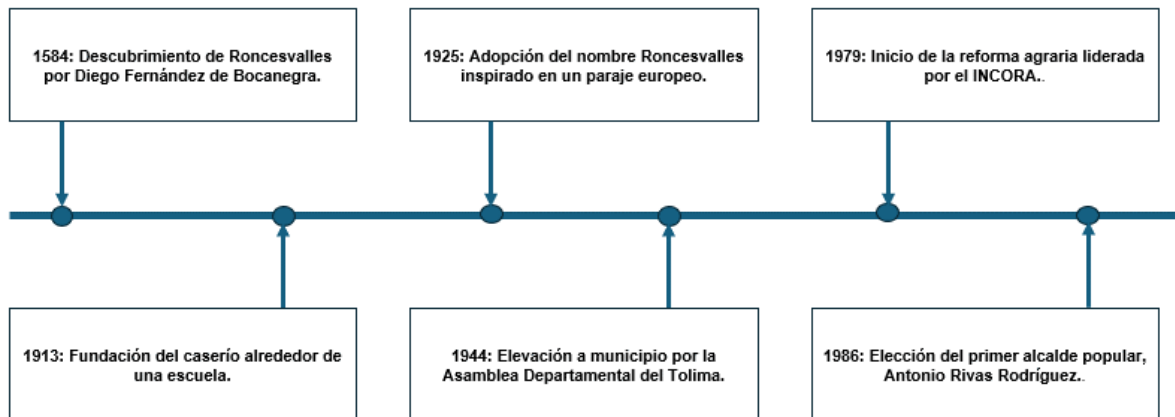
1584: Descubrimiento de Roncesvalles por Diego Fernández de Bocanegra.

1913: Fundación del caserío alrededor de una escuela.

1925: Adopción del nombre Roncesvalles inspirado en un paraje europeo.

1944: Elevación a municipio por la Asamblea Departamental del Tolima.

1979: Inicio de la reforma agraria liderada por el INCORA..

1986: Elección del primer alcalde popular, Antonio Rivas Rodríguez..